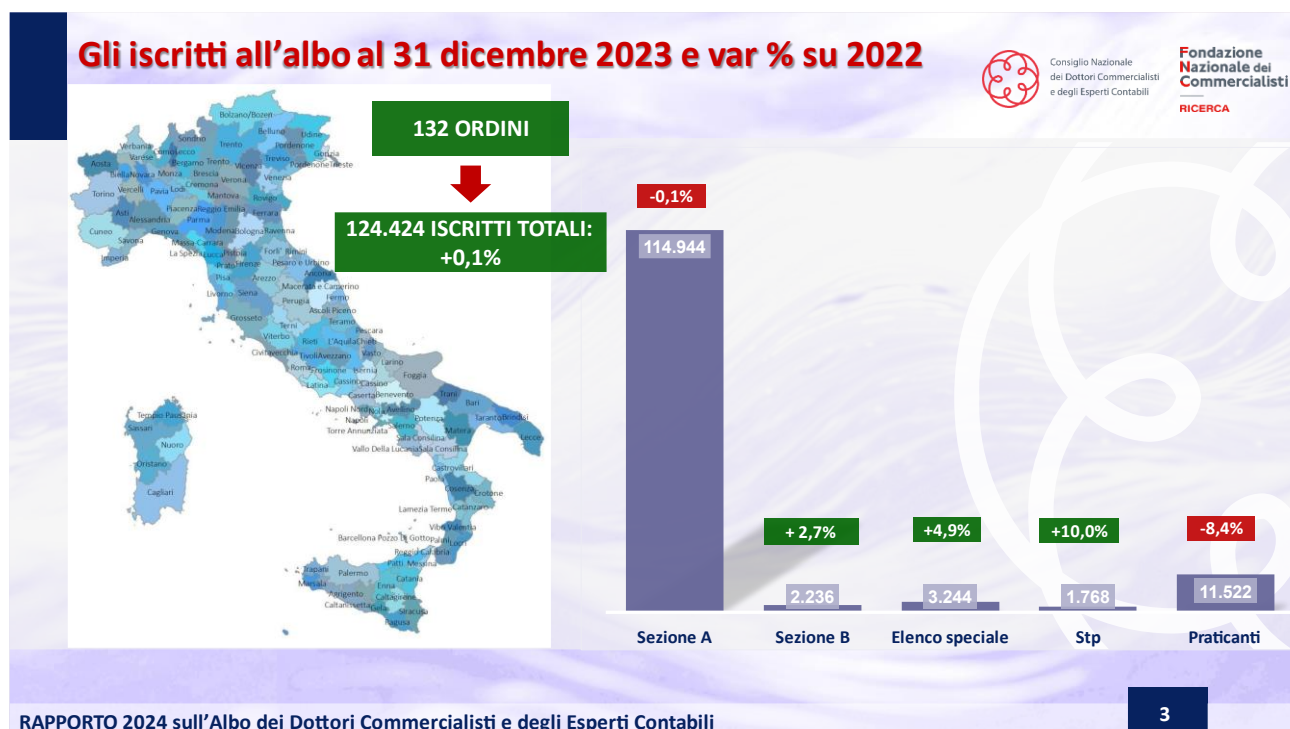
Gli iscritti all'albo al 31 dicembre 2023 e var % su 2022

Consiglio Nazionale dei Dottori Commercialisti e degli Esperti Contabili

Fondazione Nazionale dei Commercialisti
RICERCA

132 ORDINI

124.424 ISCRITTI TOTALI: +0,1%

Bolzano/Bozen, Belluno, Udine, Sondrio, Trento, Pordenone, Gorizia, Verbania, Como, Lecco, Treviso, Trieste, Pordenone Trieste, Aosta, Varese, Bergamo, Vicenza, Venezia, Biella, Novara, Monza, Brescia, Verona, Vercelli, Pavia, Lodi, Cremona, Mantova, Rovigo, Torino, Asti, Alessandria, Piacenza, Reggio Emilia, Parma, Ferrara, Modena, Bologna, Ravenna, Cuneo, Savona, Genova, Massa Carrara, Forlì, Rimini, La Spezia, Lucca, Pistoia, Firenze, Pesaro e Urbino, Imperia, Pisa, Arezzo, Ancona, Livorno, Siena, Macerata e Camerino, Fermo, Perugia, Ascoli Piceno, Grosseto, Teramo, Terni, Pescara, Viterbo, Rieti, L'Aquila, Chieti, Civitavecchia, Tivoli, Avezzano, Vasto, Roma, Sulmona, Larino, Frosinone, Isernia, Foggia, Latina, Cassino, Caserta, Benevento, Trani, Bari, Napoli, Nola, Avellino, Taranto, Brindisi, Tempio Pausania, Sassari, Nuoro, Oristano, Cagliari, Torre Annunziata, Salerno, Potenza, Matera, Lecce, Sala Consilina, Vallo Della Lucania, Castrovillari, Paola, Cosenza, Crotone, Catanzaro, Lamezia Terme, Vibo Valentia, Barcellona Pozzo Di Gotto, Locri, Reggio Calabria, Patti, Messina, Trapani, Palermo, Marsala, Enna, Catania, Agrigento, Caltagirone, Caltanissetta, Siracusa, Ragusa

-0,1%
114.944
+ 2,7%
2.236
+4,9%
3.244
+10,0%
1.768
-8,4%
11.522

Sezione A
Sezione B
Elenco speciale
Stp
Praticanti

RAPPORTO 2024 sull'Albo dei Dottori Commercialisti e degli Esperti Contabili
3